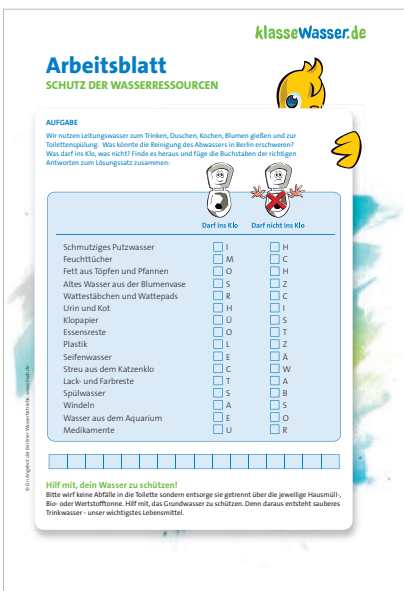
klasseWasser.de

Arbeitsblatt
SCHUTZ DER WASSERRESSOURCEN

AUFGABE
Wir nutzen Leitungswasser zum Trinken, Duschen, Kochen, Blumen gießen und zur Toilettenspülung. Was könnte die Reinigung des Abwassers in Berlin erschweren? Was darf ins Klo, was nicht? Finde es heraus und füge die Buchstaben der richtigen Antworten zum Lösungssatz zusammen:

| | Darf ins Klo | Darf nicht ins Klo |
|---|---|---|
| Schmutziges Putzwasser | I | H |
| Feuchttücher | M | C |
| Fett aus Töpfen und Pfannen | O | H |
| Altes Wasser aus der Blumenvase | S | Z |
| Wattestäbchen und Wattepads | R | C |
| Urin und Kot | H | I |
| Klopapier | Ü | S |
| Essensreste | O | T |
| Plastik | L | Z |
| Seifenwasser | E | Ä |
| Streu aus dem Katzenklo | C | W |
| Lack- und Farbreste | T | A |
| Spülwasser | S | B |
| Windeln | A | S |
| Wasser aus dem Aquarium | E | O |
| Medikamente | U | R |

Hilf mit, dein Wasser zu schützen!
Bitte wirf keine Abfälle in die Toilette sondern entsorge sie getrennt über die jeweilige Hausmüll-, Bio- oder Wertstofftonne. Hilf mit, das Grundwasser zu schützen. Denn daraus entsteht sauberes Trinkwasser - unser wichtigstes Lebensmittel.

© Ein Angebot der Berliner Wasserbetriebe • www.bwb.de